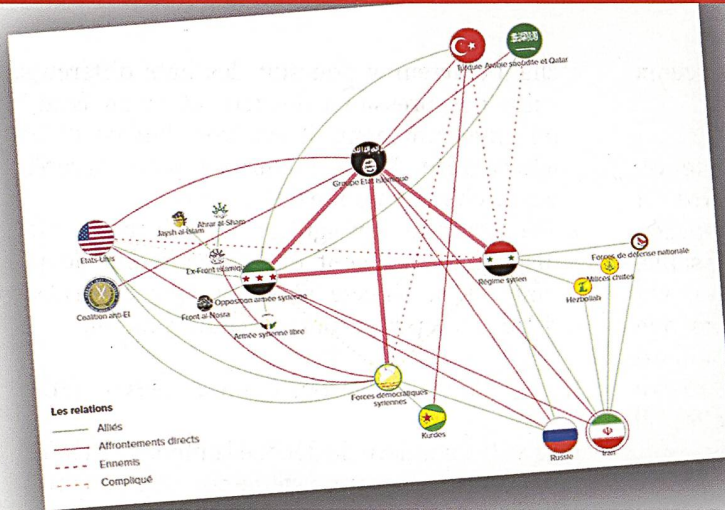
Turquie
Arabie saoudite et Qatar
Groupe État islamique
Jaysh al-Islam
Ahrar al-Sham
États-Unis
Ex-Front islamique
Régime syrien
Forces de défense nationale
Milices chiites
Hezbollah
Coalition anti-EI
Front al-Nosra
Opposition armée syrienne
Armée syrienne libre
Forces démocratiques syriennes
Kurdes
Russie
Iran

Les relations
Alliés
Affrontements directs
Ennemis
Compliqué